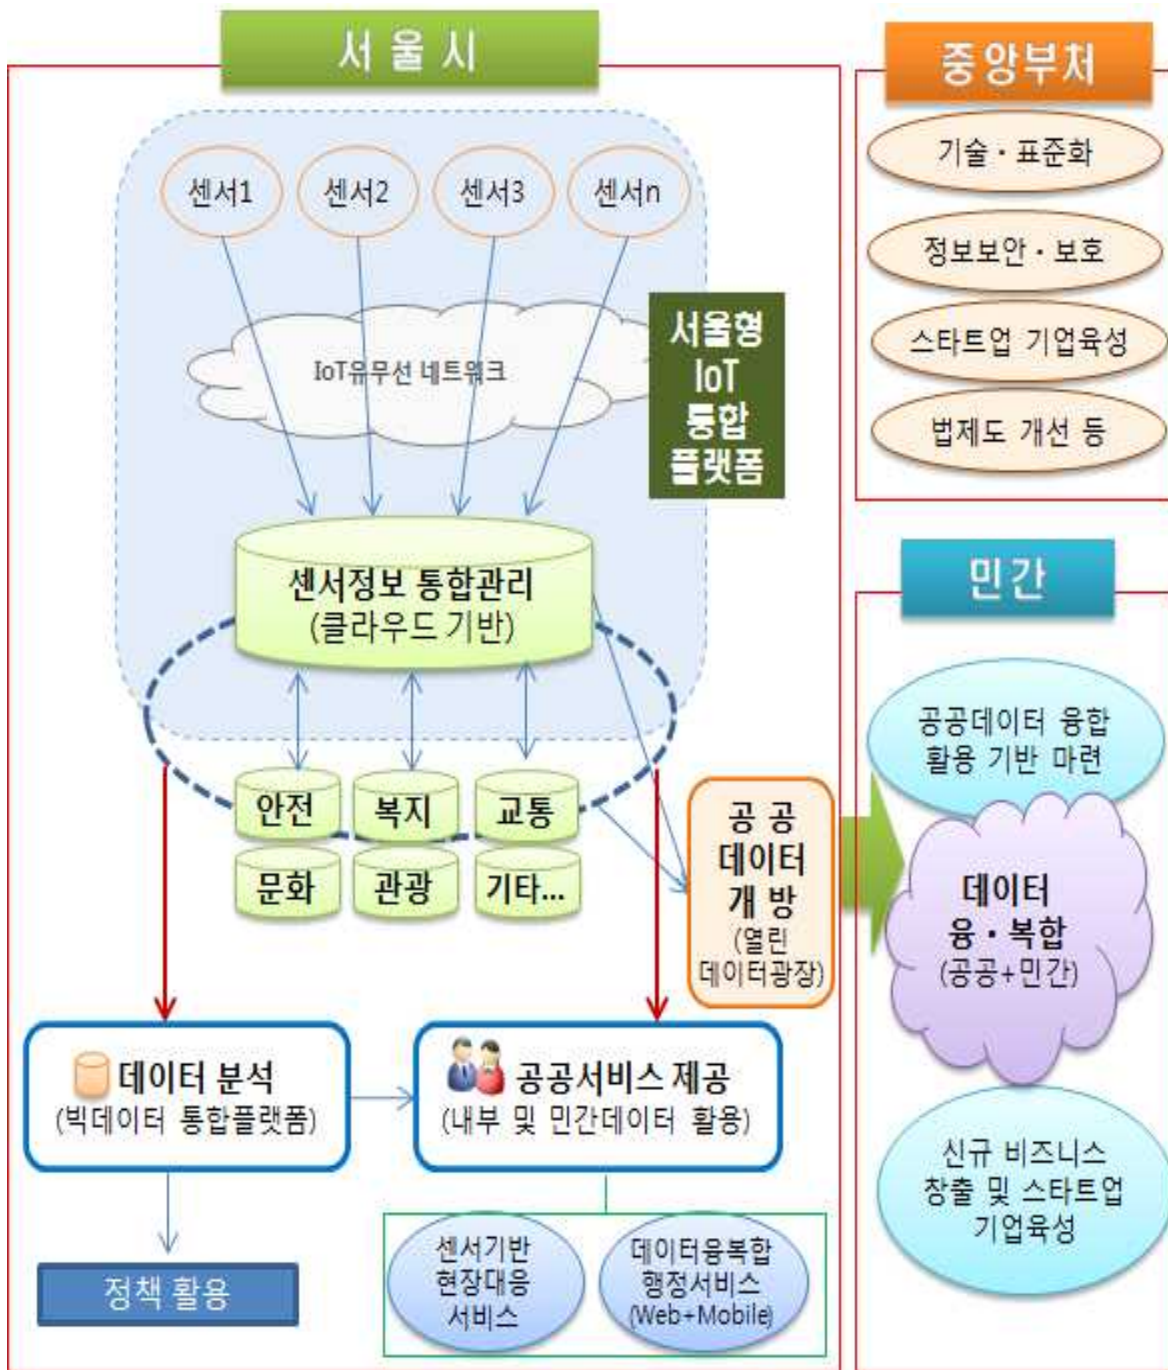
서울시

센서1
센서2
센서3
센서n

IoT유무선 네트워크

서울형 IoT 통합 플랫폼

센서정보 통합관리 (클라우드 기반)

안전
복지
교통
문화
관광
기타...

공공 데이터 개방 (열린 데이터광장)

데이터 분석 (빅데이터 통합플랫폼)

공공서비스 제공 (내부 및 민간데이터 활용)

정책 활용

센서기반 현장대응 서비스

데이터융복합 행정서비스 (Web+Mobile)

중앙부처

기술 · 표준화

정보보안 · 보호

스타트업 기업육성

법제도 개선 등

민간

공공데이터 융합 활용 기반 마련

데이터 융 · 복합 (공공+민간)

신규 비즈니스 창출 및 스타트업 기업육성